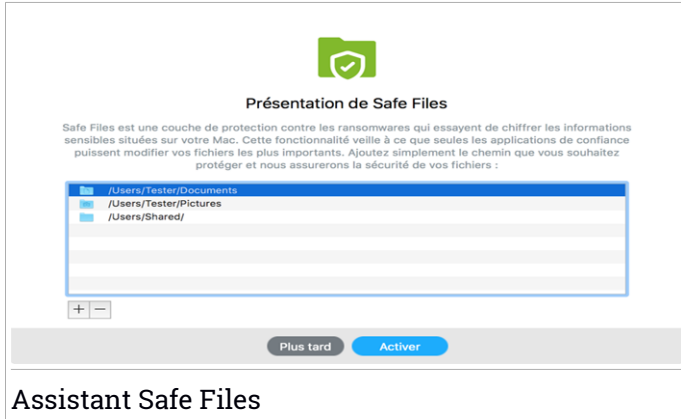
Présentation de Safe Files

Safe Files est une couche de protection contre les ransomwares qui essayent de chiffrer les informations sensibles situées sur votre Mac. Cette fonctionnalité veille à ce que seules les applications de confiance puissent modifier vos fichiers les plus importants. Ajoutez simplement le chemin que vous souhaitez protéger et nous assurerons la sécurité de vos fichiers :

/Users/Tester/Documents
/Users/Tester/Pictures
/Users/Shared/

+ −

Plus tard
Activer

Assistant Safe Files